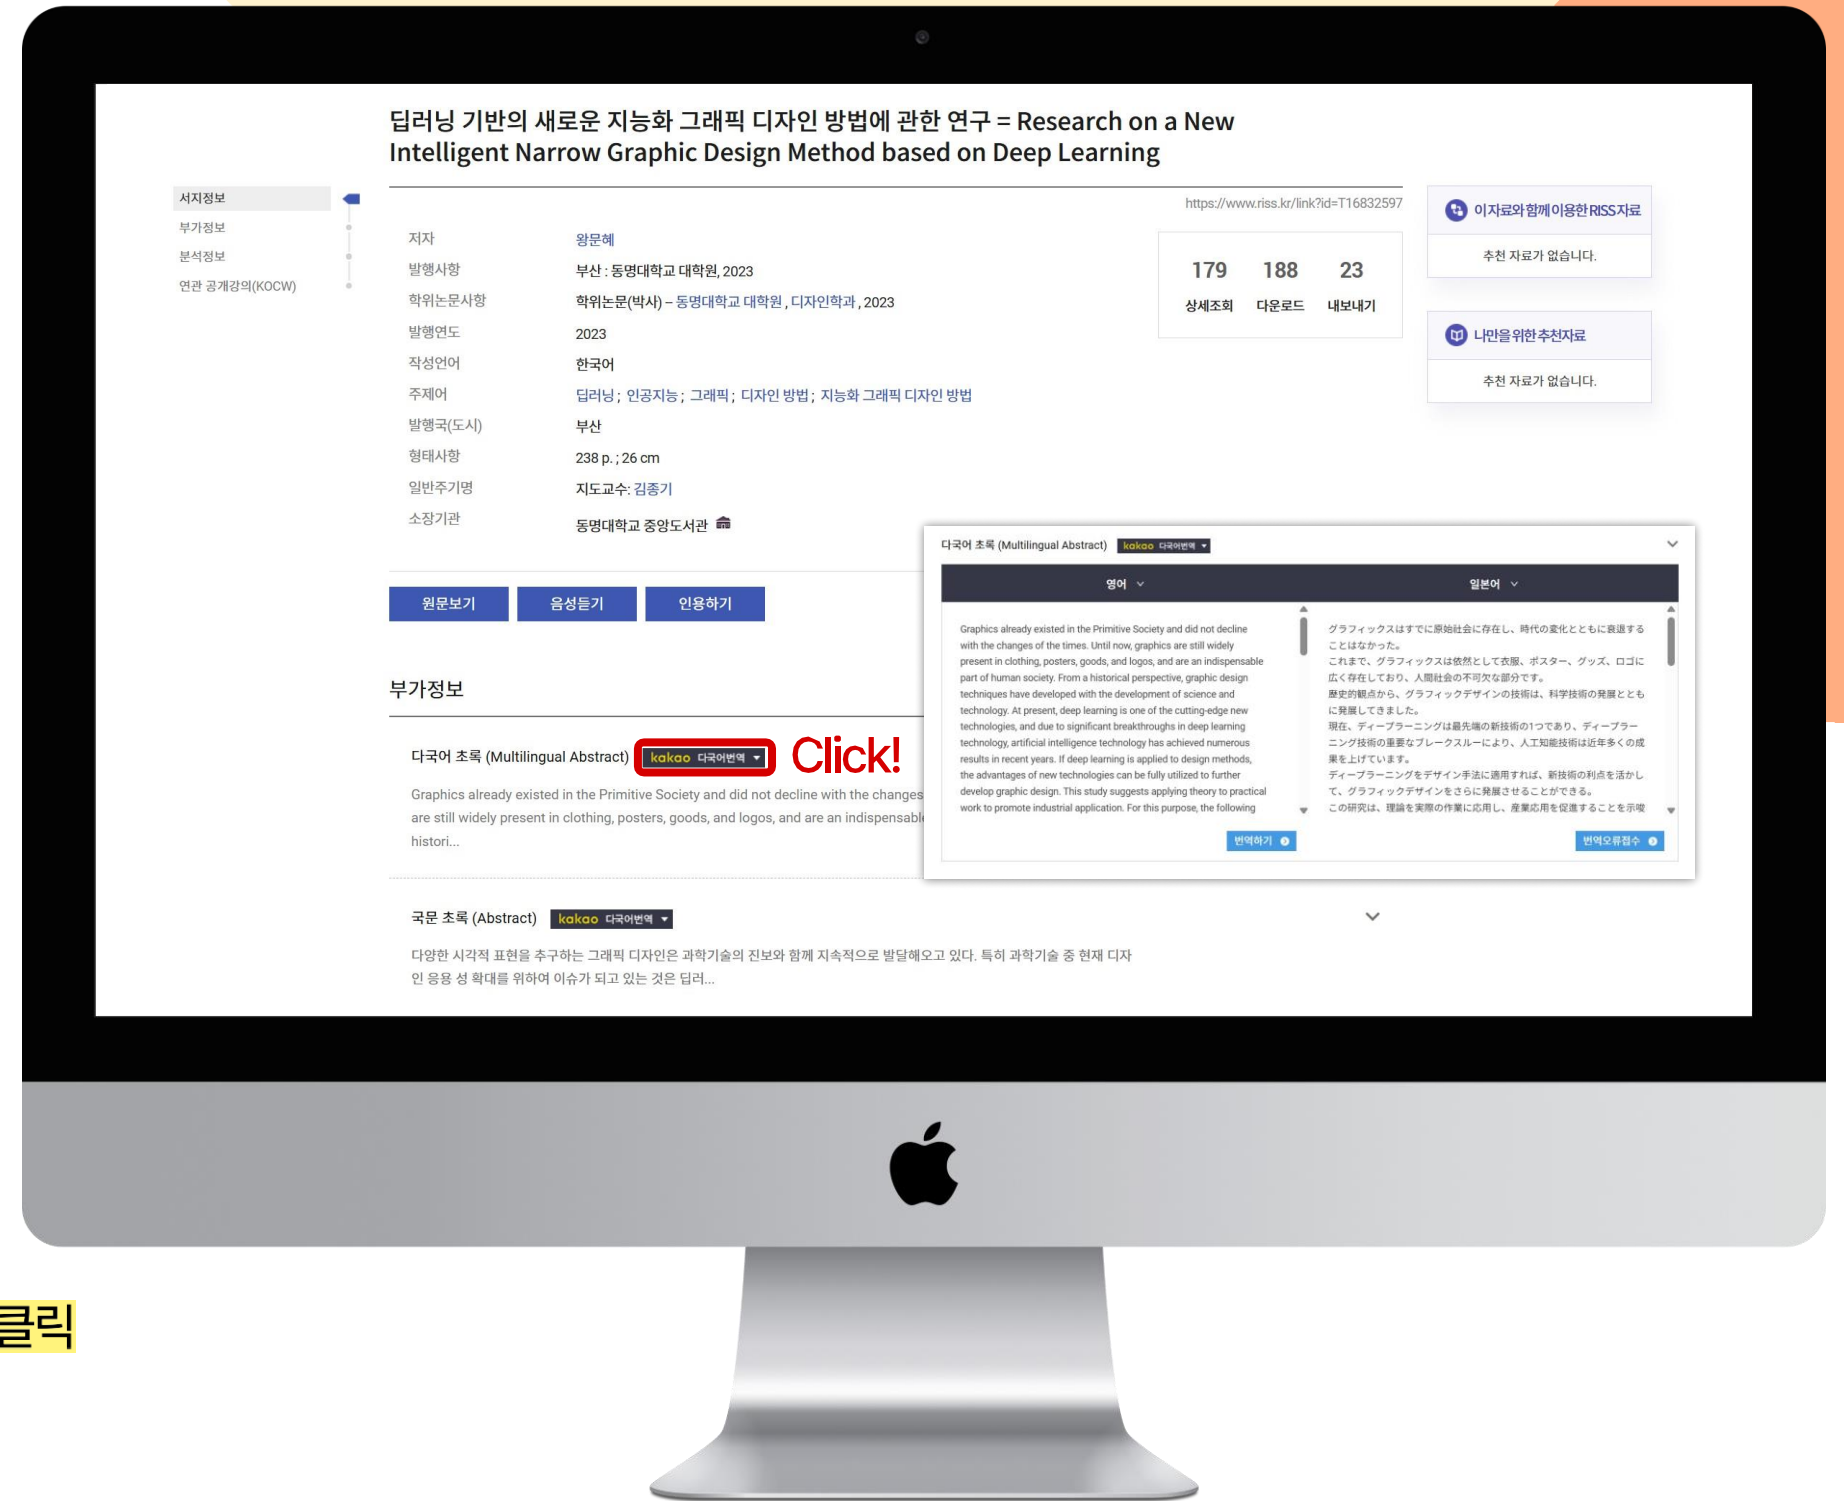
딥러닝 기반의 새로운 지능화 그래픽 디자인 방법에 관한 연구 = Research on a New Intelligent Narrow Graphic Design Method based on Deep Learning

서지정보
부가정보
분석정보
연관 공개강의(KOCW)

https://www.riss.kr/link?id=T16832597

| 저자 | 왕문혜 |
|---|---|
| 발행사항 | 부산 : 동명대학교 대학원, 2023 |
| 학위논문사항 | 학위논문(박사) – 동명대학교 대학원 , 디자인학과 , 2023 |
| 발행연도 | 2023 |
| 작성언어 | 한국어 |
| 주제어 | 딥러닝 ; 인공지능 ; 그래픽 ; 디자인 방법 ; 지능화 그래픽 디자인 방법 |
| 발행국(도시) | 부산 |
| 형태사항 | 238 p. ; 26 cm |
| 일반주기명 | 지도교수: 김종기 |
| 소장기관 | 동명대학교 중앙도서관 |

179 상세조회
188 다운로드
23 내보내기

이자료와함께이용한RISS자료
추천 자료가 없습니다.

나만을위한추천자료
추천 자료가 없습니다.

원문보기 음성듣기 인용하기

부가정보

다국어 초록 (Multilingual Abstract) kakao 다국어번역 Click!

Graphics already existed in the Primitive Society and did not decline with the changes are still widely present in clothing, posters, goods, and logos, and are an indispensabl histori...

다국어 초록 (Multilingual Abstract) kakao 다국어번역

영어 일본어

Graphics already existed in the Primitive Society and did not decline with the changes of the times. Until now, graphics are still widely present in clothing, posters, goods, and logos, and are an indispensable part of human society. From a historical perspective, graphic design techniques have developed with the development of science and technology. At present, deep learning is one of the cutting-edge new technologies, and due to significant breakthroughs in deep learning technology, artificial intelligence technology has achieved numerous results in recent years. If deep learning is applied to design methods, the advantages of new technologies can be fully utilized to further develop graphic design. This study suggests applying theory to practical work to promote industrial application. For this purpose, the following

グラフィックスはすでに原始社会に存在し、時代の変化とともに衰退することはなかった。
これまで、グラフィックスは依然として衣服、ポスター、グッズ、ロゴに広く存在しており、人間社会の不可欠な部分です。
歴史的観点から、グラフィックデザインの技術は、科学技術の発展とともに発展してきました。
現在、ディープラーニングは最先端の新技術の1つであり、ディープラーニング技術の重要なブレークスルーにより、人工知能技術は近年多くの成果を上げています。
ディープラーニングをデザイン手法に適用すれば、新技術の利点を活かして、グラフィックデザインをさらに発展させることができる。
この研究は、理論を実際の作業に応用し、産業応用を促進することを示唆

번역하기 번역오류접수

국문 초록 (Abstract) kakao 다국어번역

다양한 시각적 표현을 추구하는 그래픽 디자인은 과학기술의 진보와 함께 지속적으로 발달해오고 있다. 특히 과학기술 중 현재 디자인 응용 성 확대를 위하여 이슈가 되고 있는 것은 딥러...

클릭